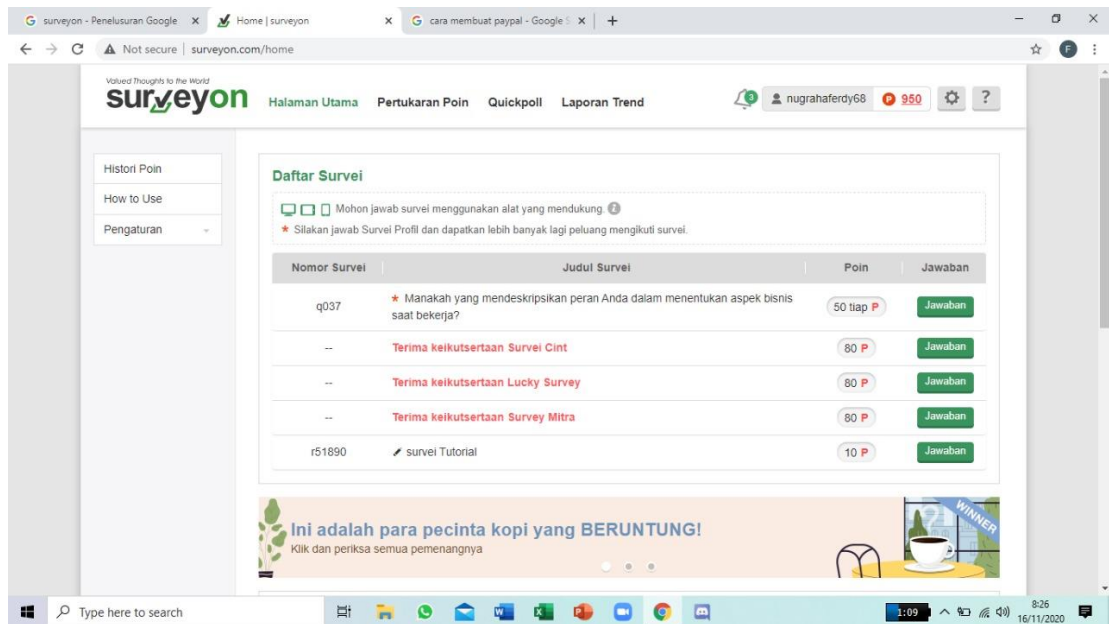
G surveyon - Penelusuran Google ×
Home | surveyon ×
G cara membuat paypal - Google S ×
+

Not secure | surveyon.com/home

Valued Thoughts to the World
surveyon
Halaman Utama Pertukaran Poin Quickpoll Laporan Trend

3
nugrahaferdy68 950 ?

Histori Poin
How to Use
Pengaturan

Daftar Survei

Mohon jawab survei menggunakan alat yang mendukung.
★ Silakan jawab Survei Profil dan dapatkan lebih banyak lagi peluang mengikuti survei.

| Nomor Survei | Judul Survei | Poin | Jawaban |
|---|---|---|---|
| q037 | ★ Manakah yang mendeskripsikan peran Anda dalam menentukan aspek bisnis saat bekerja? | 50 tiap P | Jawaban |
| -- | Terima keikutsertaan Survei Cint | 80 P | Jawaban |
| -- | Terima keikutsertaan Lucky Survey | 80 P | Jawaban |
| -- | Terima keikutsertaan Survey Mitra | 80 P | Jawaban |
| r51890 | survei Tutorial | 10 P | Jawaban |

Ini adalah para pecinta kopi yang BERUNTUNG!
Klik dan periksa semua pemenangnya
WINNER

Type here to search
1:09
8:26
16/11/2020